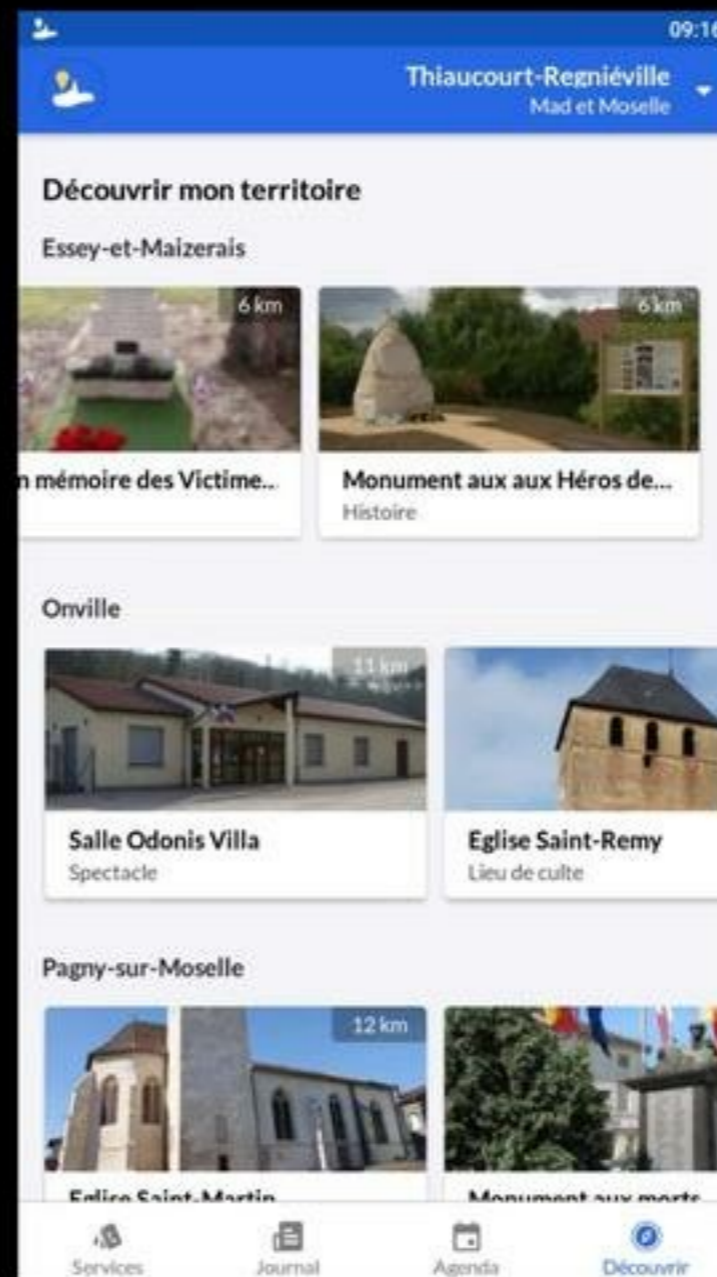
09:16

Thiaucourt-Regniéville
Mad et Moselle

Découvrir mon territoire

Essey-et-Maizerais

6 km
n mémoire des Victime...

6 km
Monument aux aux Héros de...
Histoire

Onville

11 km
Salle Odonis Villa
Spectacle

Eglise Saint-Remy
Lieu de culte

Pagny-sur-Moselle

12 km
Eglise Saint-Martin

Monument aux morts

Services
Journal
Agenda
Découvrir